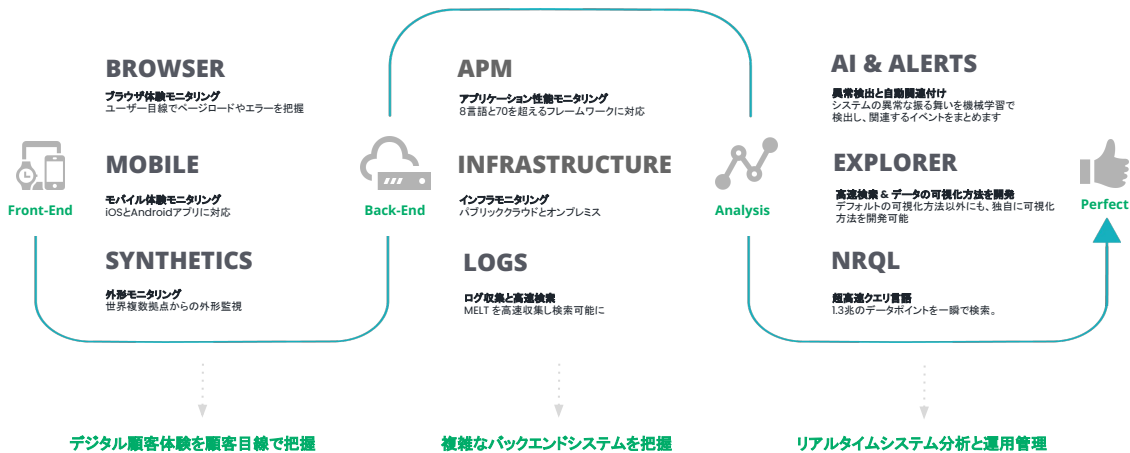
Front-End

BROWSER
ブラウザ体験モニタリング
ユーザー目線でページロードやエラーを把握

MOBILE
モバイル体験モニタリング
iOSとAndroidアプリに対応

SYNTHETICS
外形モニタリング
世界複数拠点からの外形監視

Back-End

APM
アプリケーション性能モニタリング
8言語と70を超えるフレームワークに対応

INFRASTRUCTURE
インフラモニタリング
パブリッククラウドとオンプレミス

LOGS
ログ収集と高速検索
MELT を高速収集し検索可能に

Analysis

AI & ALERTS
異常検出と自動関連付け
システムの異常な振る舞いを機械学習で検出し、関連するイベントをまとめます

EXPLORER
高速検索 & データの可視化方法を開発
デフォルトの可視化方法以外にも、独自に可視化方法を開発可能

NRQL
超高速クエリ言語
1.3兆のデータポイントを一瞬で検索。

Perfect

デジタル顧客体験を顧客目線で把握

複雑なバックエンドシステムを把握

リアルタイムシステム分析と運用管理